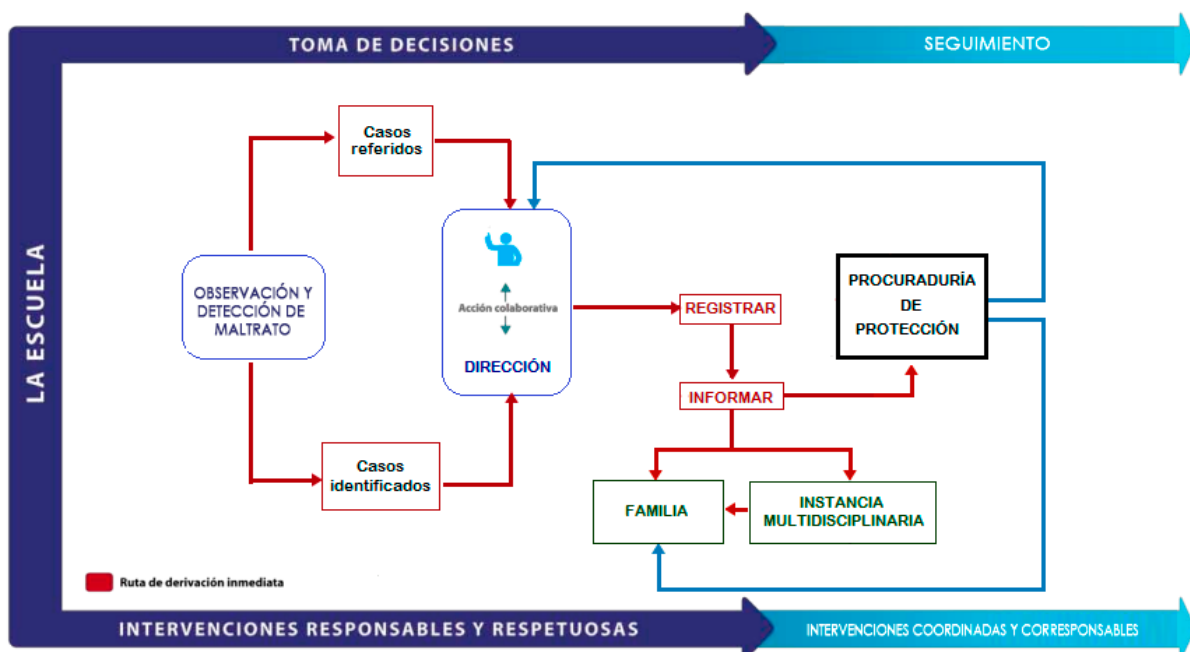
TOMA DE DECISIONES

SEGUIMIENTO

LA ESCUELA

Casos referidos

OBSERVACIÓN Y DETECCIÓN DE MALTRATO

Acción colaborativa

DIRECCIÓN

Casos identificados

REGISTRAR

INFORMAR

PROCURADURÍA DE PROTECCIÓN

FAMILIA

INSTANCIA MULTIDISCIPLINARIA

Ruta de derivación inmediata

INTERVENCIONES RESPONSABLES Y RESPETUOSAS

INTERVENCIONES COORDINADAS Y CORRESPONSABLES